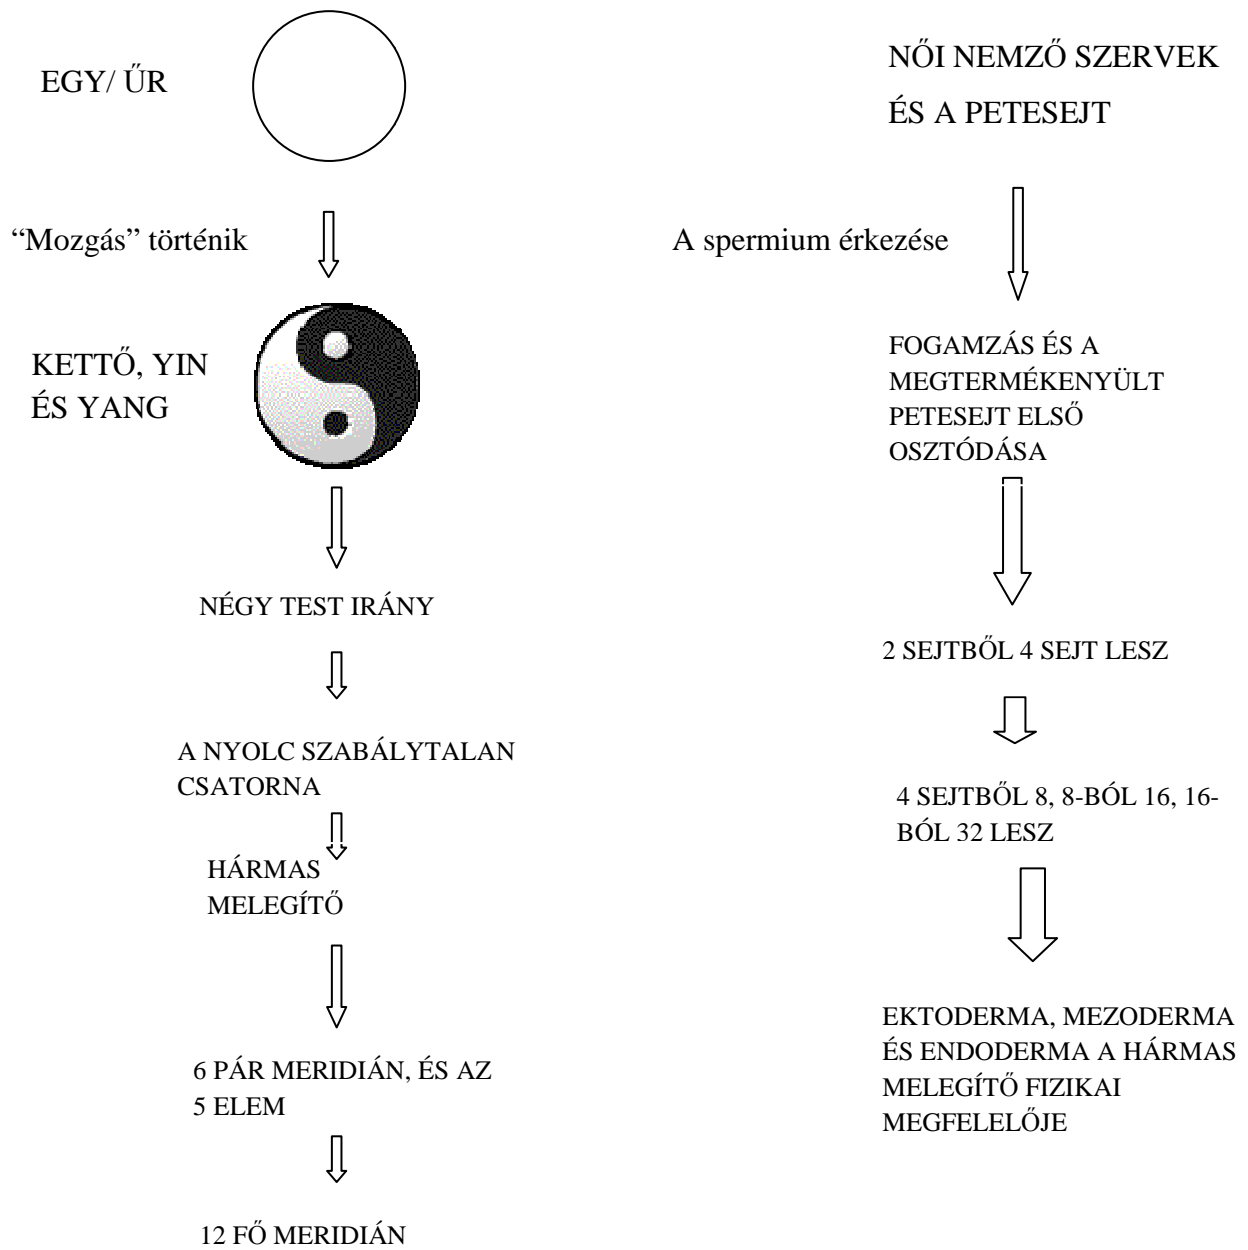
EGY/ ŰR

"Mozgás" történik

KETTŐ, YIN ÉS YANG

NÉGY TEST IRÁNY

A NYOLC SZABÁLYTALAN CSATORNA

HÁRMAS MELEGÍTŐ

6 PÁR MERIDIÁN, ÉS AZ 5 ELEM

12 FŐ MERIDIÁN

NŐI NEMZŐ SZERVEK ÉS A PETESEJT

A spermium érkezése

FOGAMZÁS ÉS A MEGTERMÉKENYÜLT PETESEJT ELSŐ OSZTÓDÁSA

2 SEJTBŐL 4 SEJT LESZ

4 SEJTBŐL 8, 8-BÓL 16, 16-BÓL 32 LESZ

EKTODERMA, MEZODERMA ÉS ENDODERMA A HÁRMAS MELEGÍTŐ FIZIKAI MEGFELELŐJE